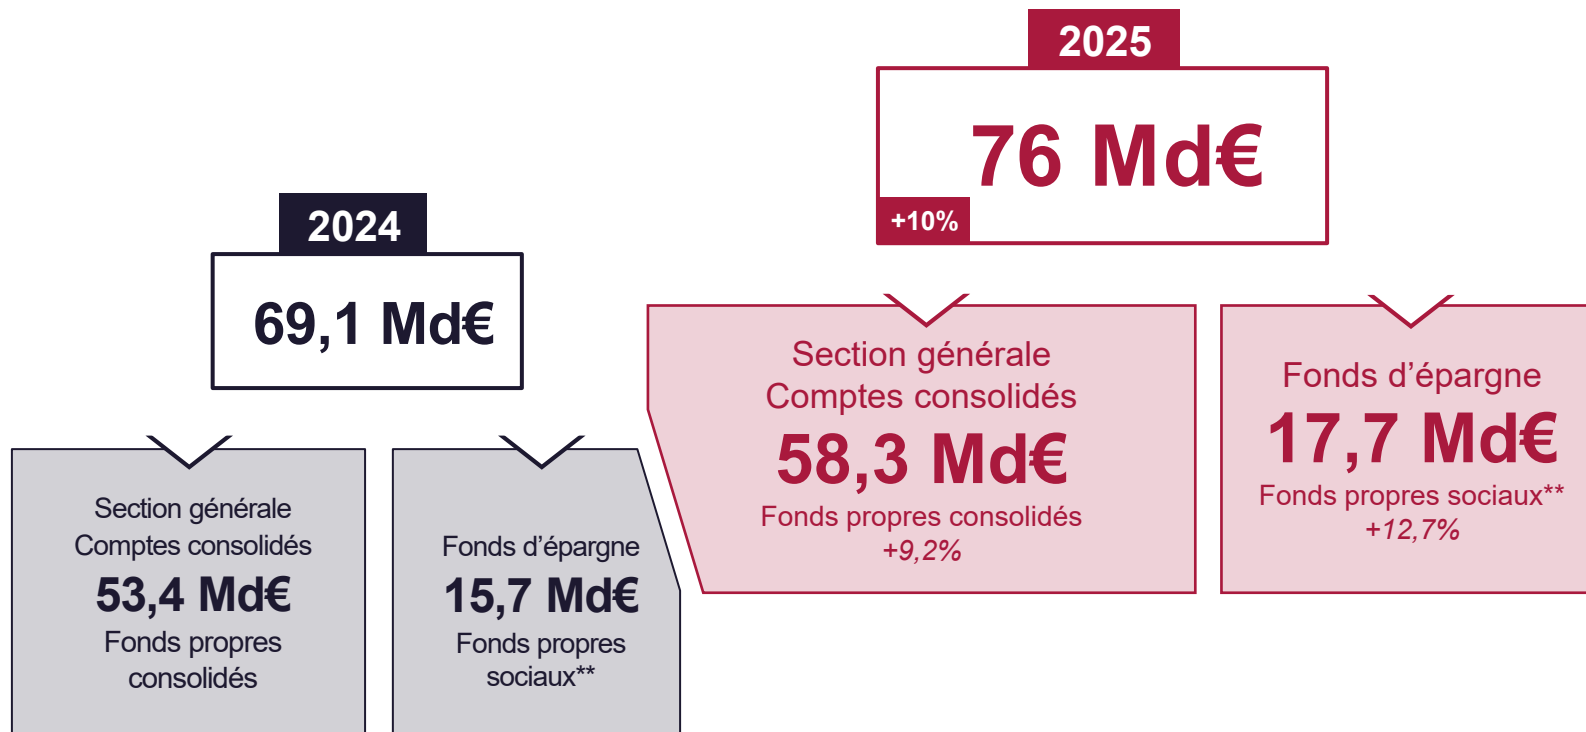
2025

76 Md€

+10%

2024

69,1 Md€

Section générale
Comptes consolidés
58,3 Md€
Fonds propres consolidés
+9,2%

Fonds d'épargne
17,7 Md€
Fonds propres sociaux**
+12,7%

Section générale
Comptes consolidés
53,4 Md€
Fonds propres consolidés

Fonds d'épargne
15,7 Md€
Fonds propres sociaux**